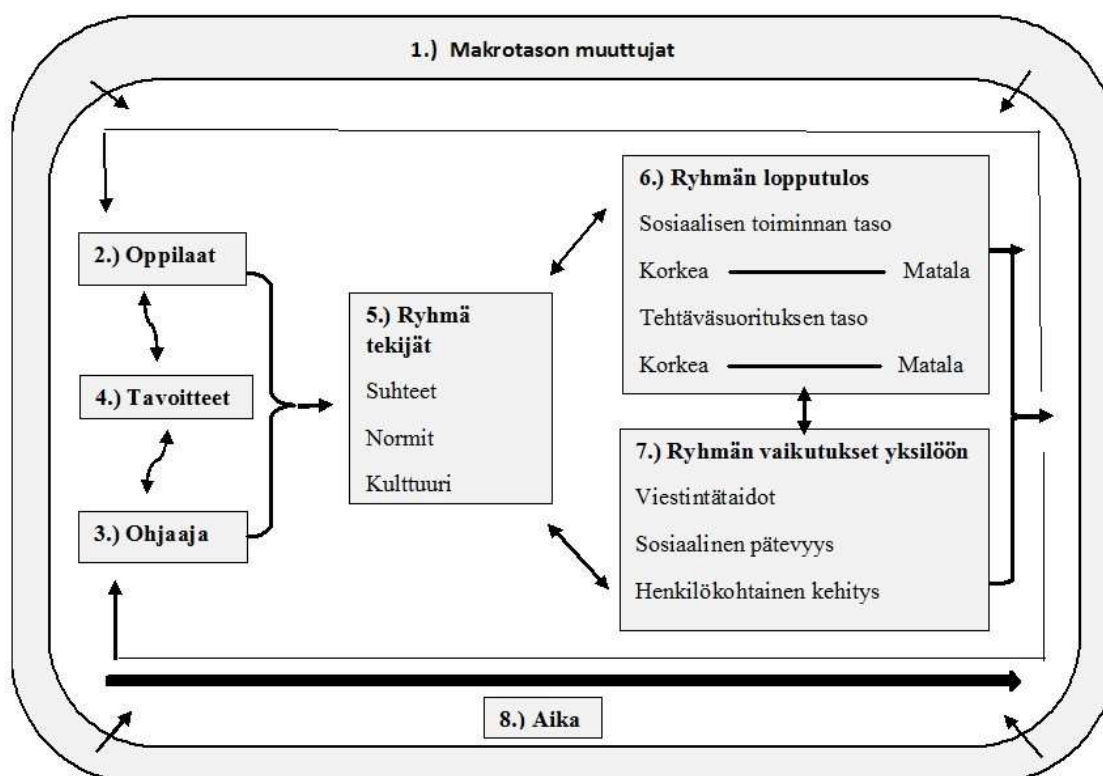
1.) Makrotason muuttujat

2.) Oppilaat

4.) Tavoitteet

3.) Ohjaaja

5.) Ryhmä tekijät

Suhteet

Normit

Kulttuuri

6.) Ryhmän lopputulos

Sosiaalisen toiminnan taso

Korkea Matala

Tehtäväsuorituksen taso

Korkea Matala

7.) Ryhmän vaikutukset yksilöön

Viestintätaidot

Sosiaalinen pätevyys

Henkilökohtainen kehitys

8.) Aika